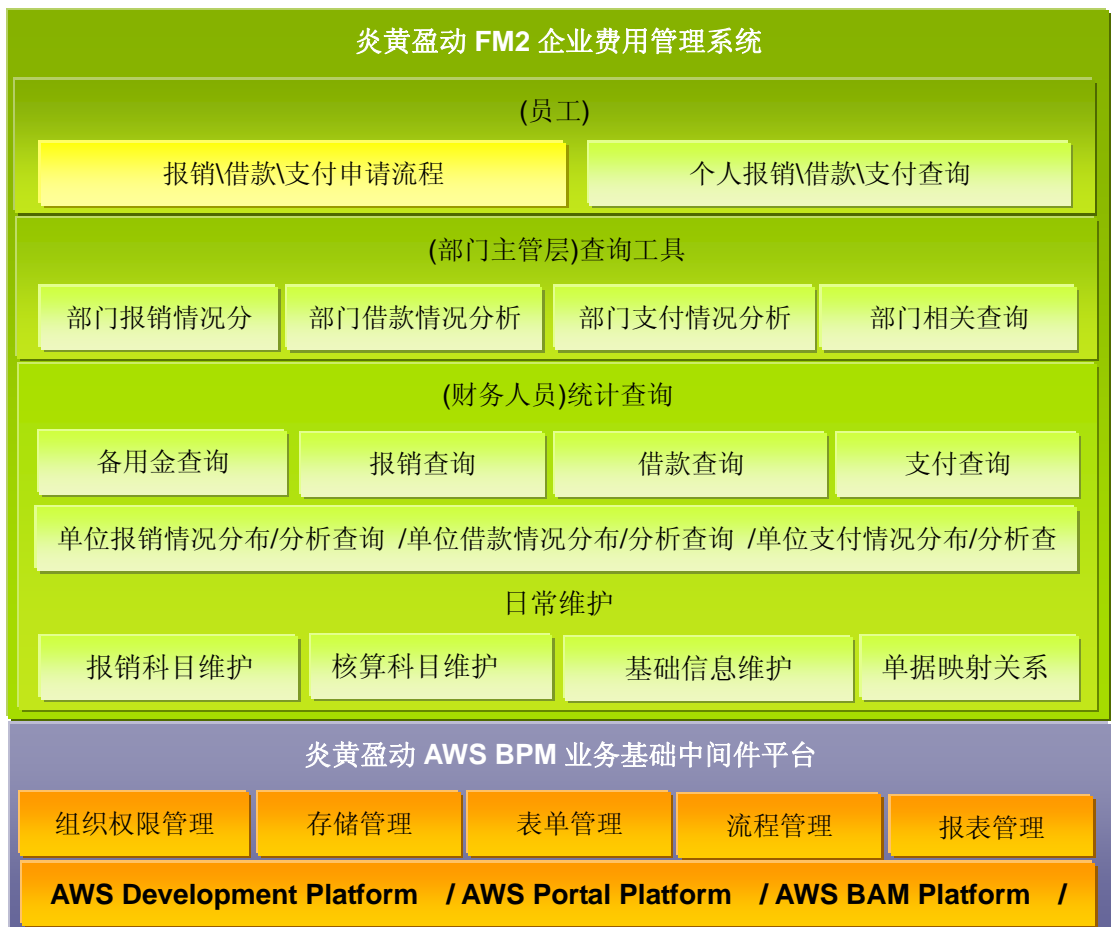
炎黄盈动 FM2 企业费用管理系统

(员工)

报销\借款\支付申请流程

个人报销\借款\支付查询

(部门主管层)查询工具

部门报销情况分

部门借款情况分析

部门支付情况分析

部门相关查询

(财务人员)统计查询

备用金查询

报销查询

借款查询

支付查询

单位报销情况分布/分析查询 /单位借款情况分布/分析查询 /单位支付情况分布/分析查

日常维护

报销科目维护

核算科目维护

基础信息维护

单据映射关系

炎黄盈动 AWS BPM 业务基础中间件平台

组织权限管理

存储管理

表单管理

流程管理

报表管理

AWS Development Platform / AWS Portal Platform / AWS BAM Platform /